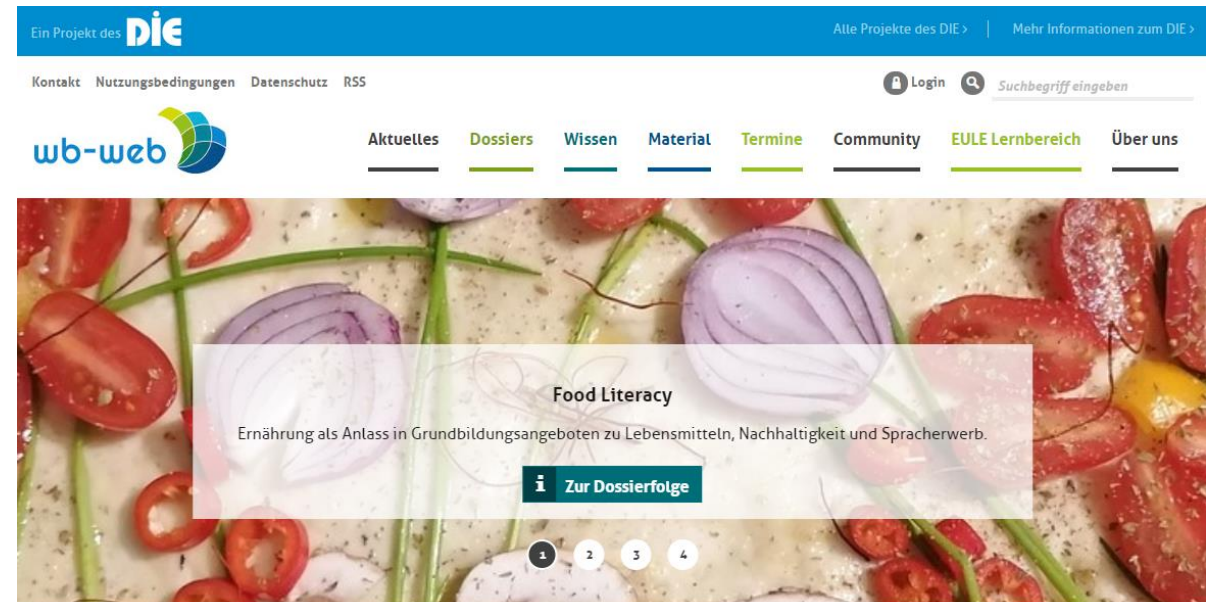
Ein Projekt des DIE

Alle Projekte des DIE › | Mehr Informationen zum DIE ›

Kontakt Nutzungsbedingungen Datenschutz RSS

Login Suchbegriff eingeben

wb-web

Aktuelles Dossiers Wissen Material Termine Community EULE Lernbereich Über uns

Food Literacy

Ernährung als Anlass in Grundbildungsangeboten zu Lebensmitteln, Nachhaltigkeit und Spracherwerb.

i Zur Dossierfolge

1 2 3 4